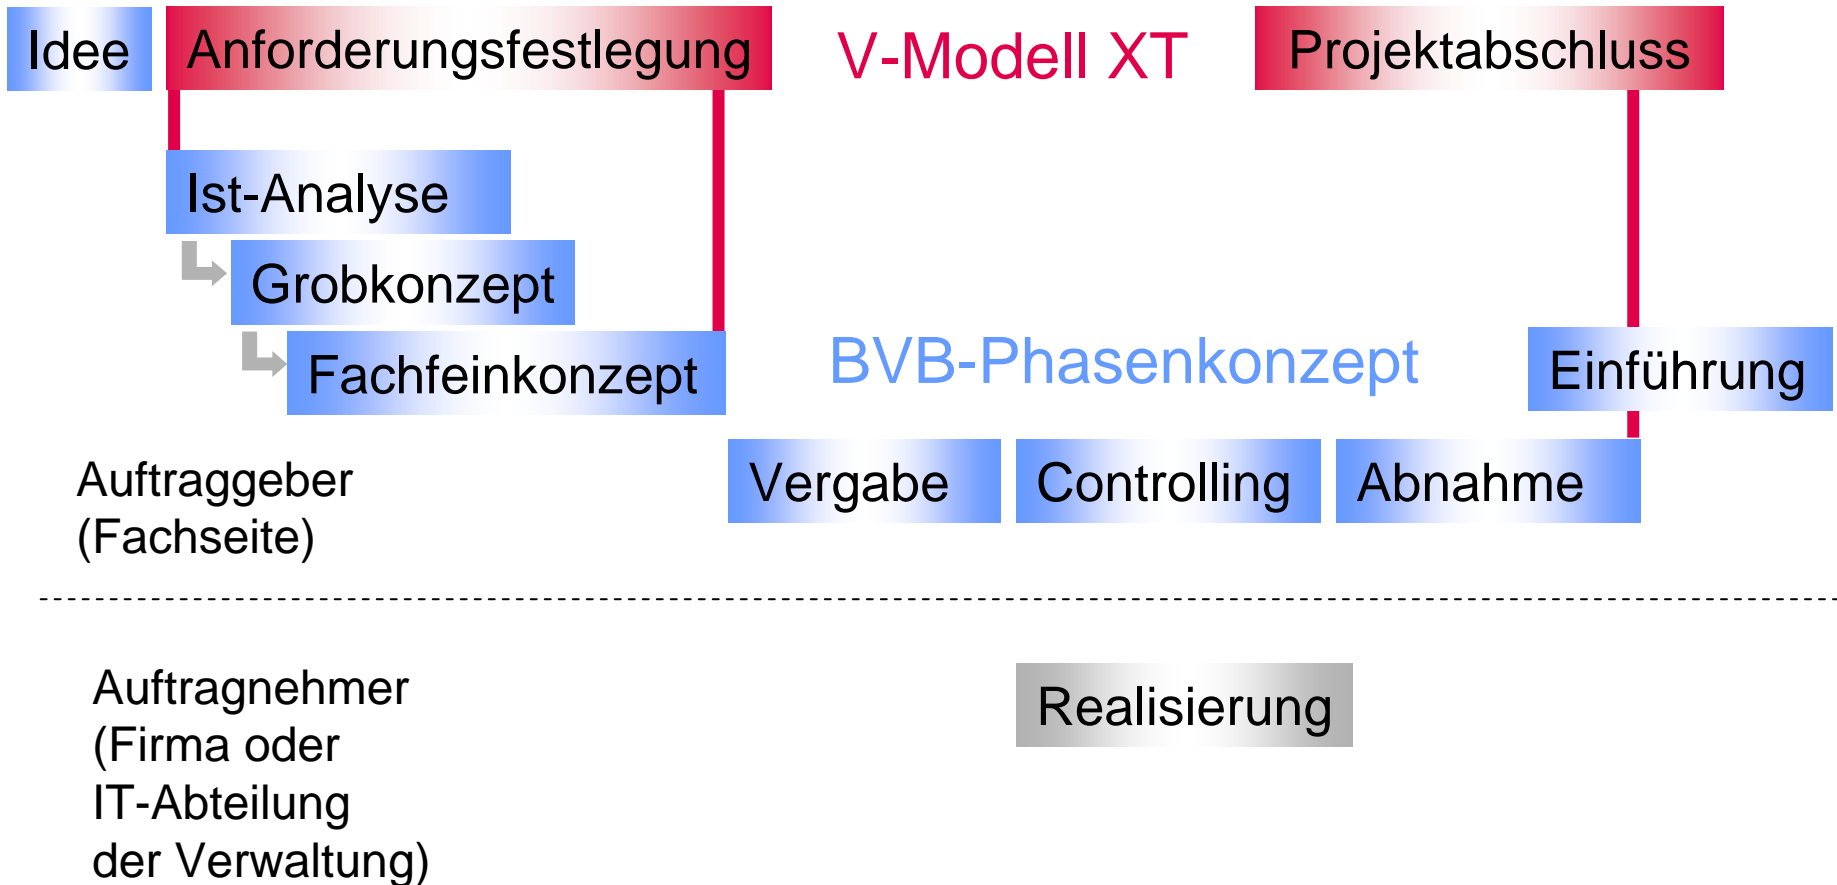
Idee

Anforderungsfestlegung

V-Modell XT

Projektabschluss

Ist-Analyse

Grobkonzept

Fachfeinkonzept

BVB-Phasenkonzept

Einführung

Auftraggeber (Fachseite)

Vergabe

Controlling

Abnahme

Auftragnehmer (Firma oder IT-Abteilung der Verwaltung)

Realisierung